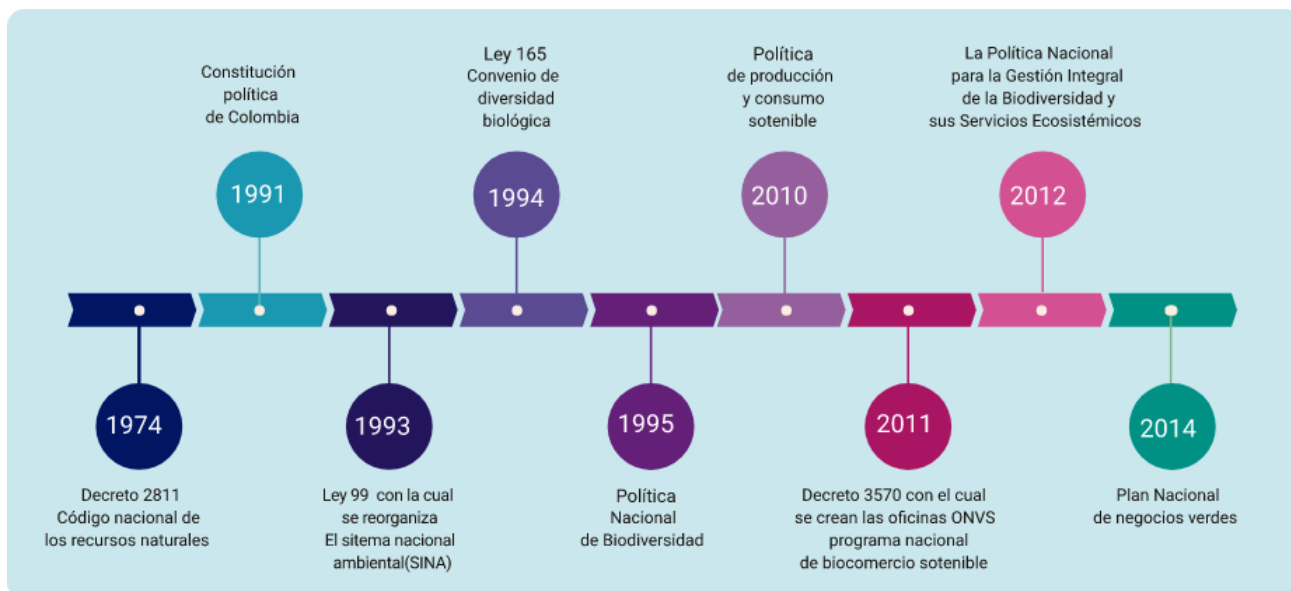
1974
Decreto 2811
Código nacional de
los recursos naturales

1991
Constitución
política
de Colombia

1993
Ley 99 con la cual
se reorganiza
El sitema nacional
ambiental(SINA)

1994
Ley 165
Convenio de
diversidad
biológica

1995
Política
Nacional
de Biodiversidad

2010
Política
de producción
y consumo
sotenible

2011
Decreto 3570 con el cual
se crean las oficinas ONVS
programa nacional
de biocomercio sotenible

2012
La Política Nacional
para la Gestión Integral
de la Biodiversidad y
sus Servicios Ecosistémicos

2014
Plan Nacional
de negocios verdes